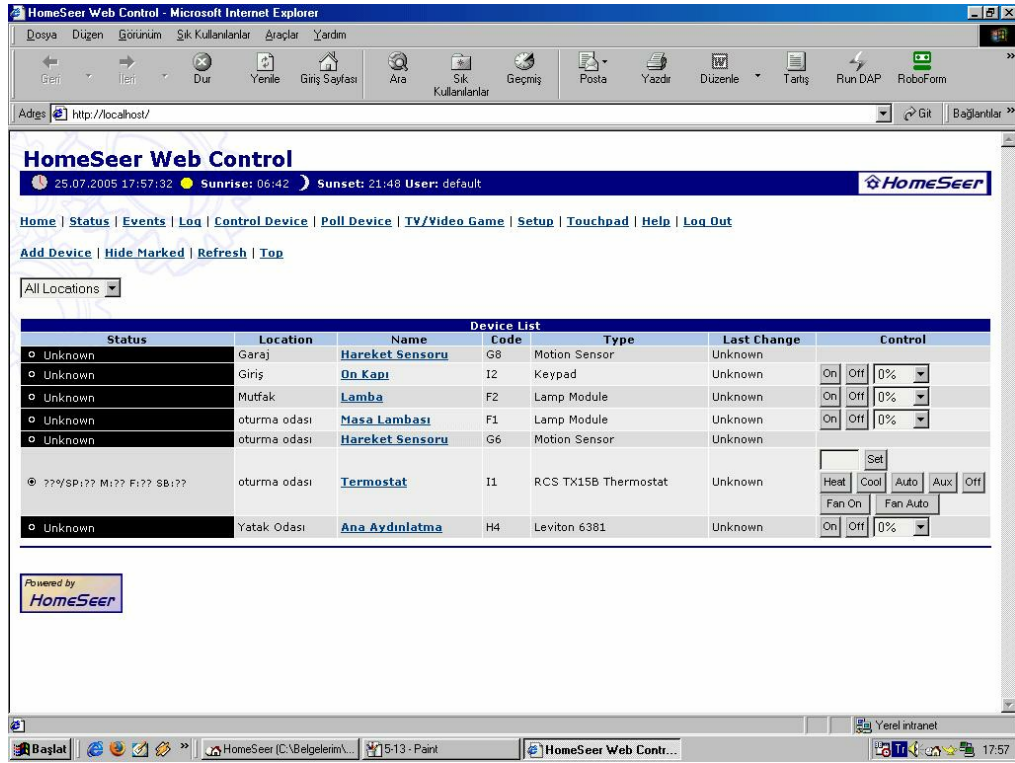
HomeSeer Web Control - Microsoft Internet Explorer

Dosya Düzen Görünüm Sık Kullanılanlar Araçlar Yardım

Geri İleri Dur Yenile Giriş Sayfası Ara Sık Kullanılanlar Geçmiş Posta Yazdır Düzenle Tartış Run DAP RoboForm

Adres http://localhost/ Git Bağlantılar

HomeSeer Web Control

25.07.2005 17:57:32 Sunrise: 06:42 Sunset: 21:48 User: default

HomeSeer

Home | Status | Events | Log | Control Device | Poll Device | TV/Video Game | Setup | Touchpad | Help | Log Out

Add Device | Hide Marked | Refresh | Top

All Locations

Device List

| Status | Location | Name | Code | Type | Last Change | Control |
|---|---|---|---|---|---|---|
| Unknown | Garaj | Hareket Sensoru | G8 | Motion Sensor | Unknown | |
| Unknown | Giriş | On Kapı | I2 | Keypad | Unknown | On Off 0% |
| Unknown | Mutfak | Lamba | F2 | Lamp Module | Unknown | On Off 0% |
| Unknown | oturma odası | Masa Lambası | F1 | Lamp Module | Unknown | On Off 0% |
| Unknown | oturma odası | Hareket Sensoru | G6 | Motion Sensor | Unknown | |
| ??°/SP:?? M:?? F:?? SB:?? | oturma odası | Termostat | I1 | RCS TX15B Thermostat | Unknown | Set Heat Cool Auto Aux Off Fan On Fan Auto |
| Unknown | Yatak Odası | Ana Aydınlatma | H4 | Leviton 6381 | Unknown | On Off 0% |

Powered by HomeSeer

Yerel intranet

Başlat HomeSeer (C:\Belgelerim\... 5-13 - Paint HomeSeer Web Contr... 17:57